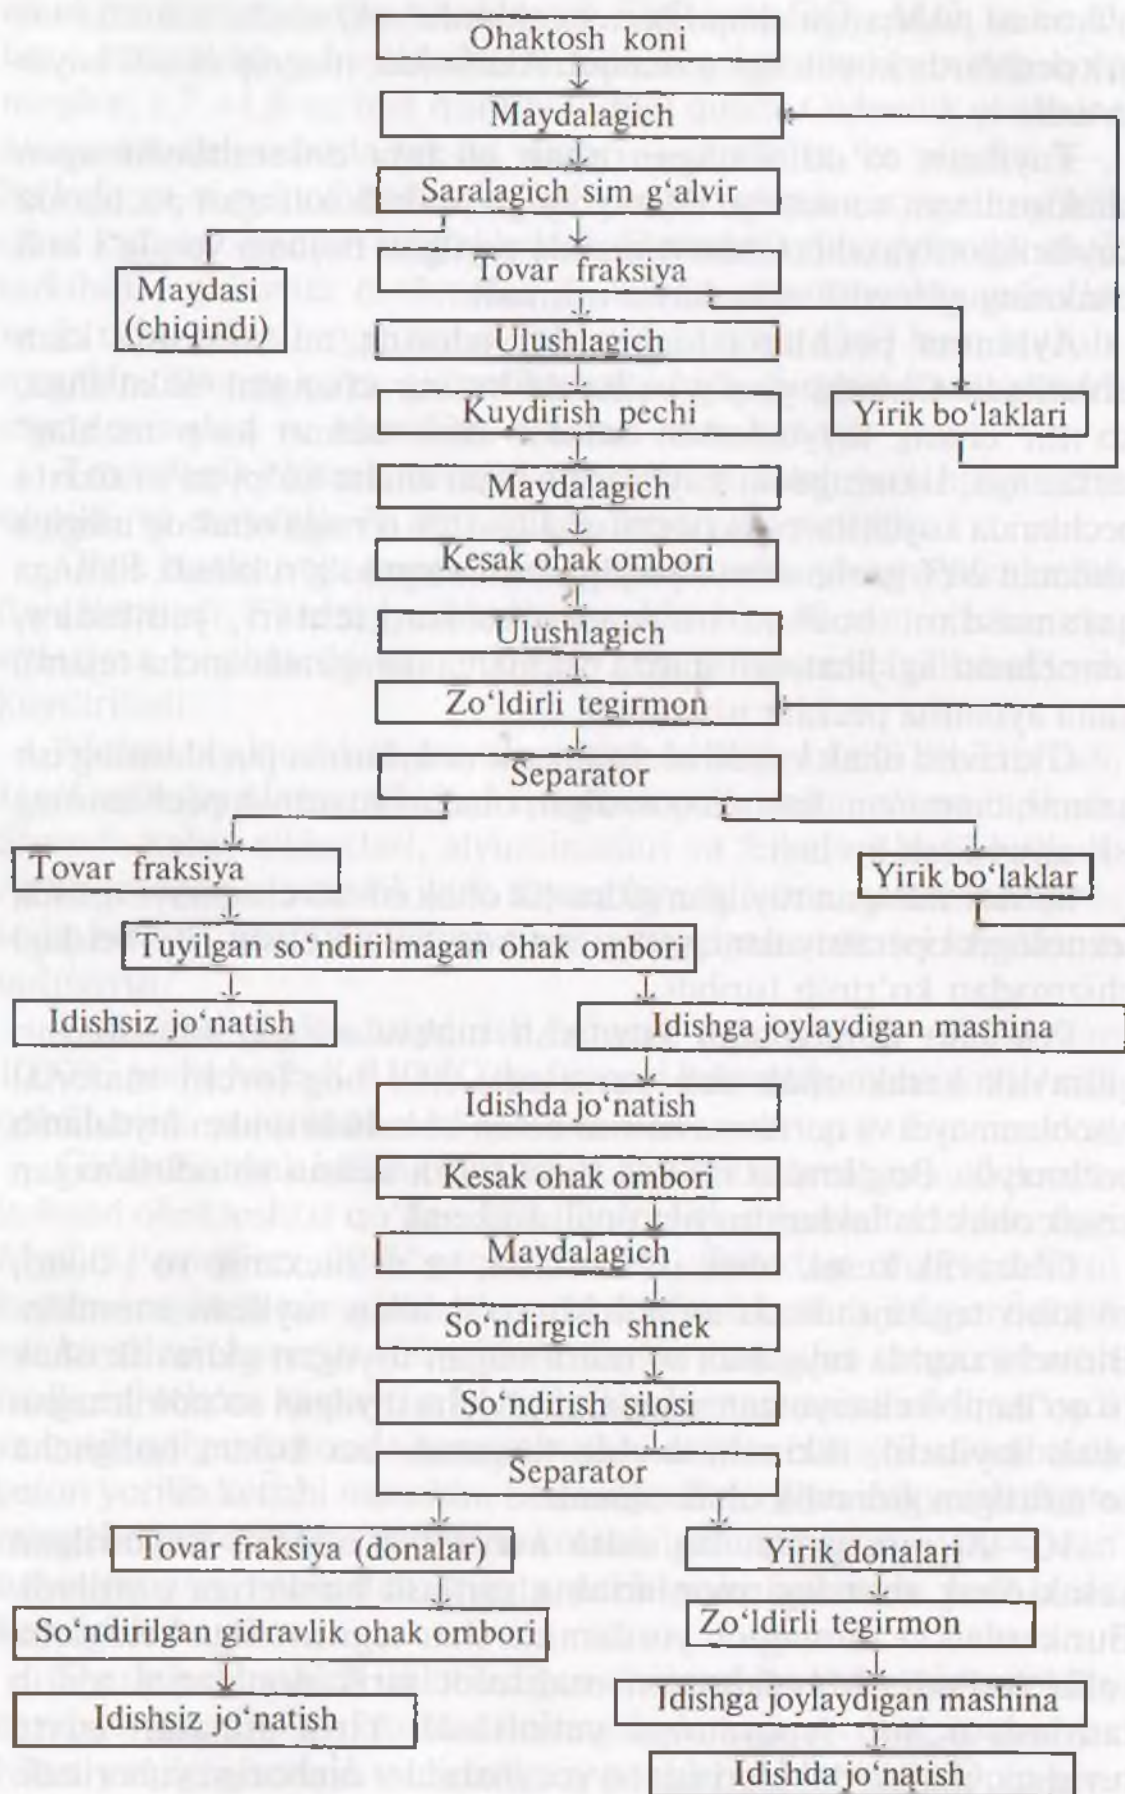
Ohaktosh koni

Maydalagich

Saralagich sim g'alvir

Maydasi (chiqindi)

Tovar fraksiya

Ulushlagich

Kuydirish pechi

Yirik bo'laklari

Maydalagich

Kesak ohak ombori

Ulushlagich

Zo'ldirli tegirmon

Separator

Tovar fraksiya

Yirik bo'laklar

Tuyilgan so'ndirilmagan ohak ombori

Idishsiz jo'natish

Idishga joylaydigan mashina

Idishda jo'natish

Kesak ohak ombori

Maydalagich

So'ndirgich shnek

So'ndirish silosi

Separator

Tovar fraksiya (donalar)

Yirik donalari

So'ndirilgan gidravlik ohak ombori

Zo'ldirli tegirmon

Idishsiz jo'natish

Idishga joylaydigan mashina

Idishda jo'natish